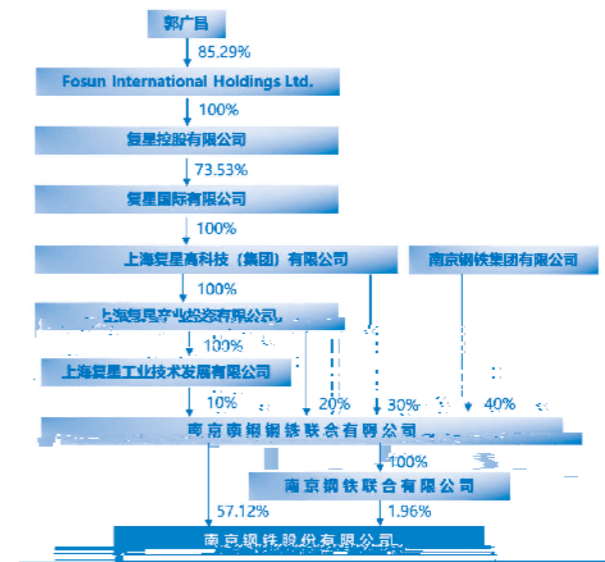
郭广昌

85.29%

Fosun International Holdings Ltd.

100%

复星控股有限公司

73.53%

复星国际有限公司

100%

上海复星高科技（集团）有限公司

南京钢铁集团有限公司

100%

上海复星产业投资有限公司

100%

上海复星工业技术发展有限公司

10%

20%

30%

40%

南京南钢钢铁联合有限公司

100%

南京钢铁联合有限公司

57.12%

1.96%

南京钢铁股份有限公司